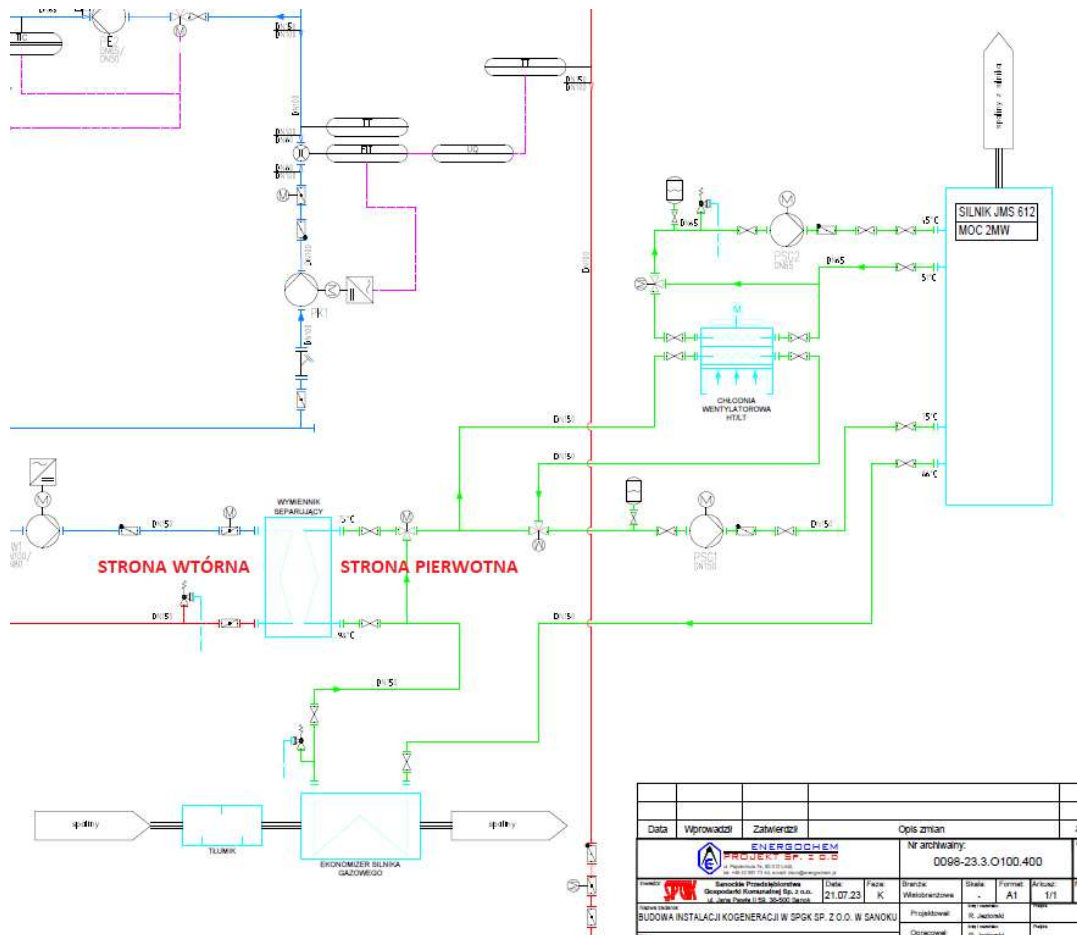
DN65
E2
DN65/DN50
DN150
DN150
TT
DN150
DN150
TT
DN150
FIT
UQ
DN150
M
PK1
DN150
spaliny z silnika
SILNIK JMS 612
MOC 2MW
DN65
PSC2
DN65
DN65
85°C
57°C
M
CHŁODNIA WENTYLATOROWA HT/LT
DN150
DN150
75°C
65°C
M
DN150
WYMIENNIK SEPARUJĄCY
70°C
M
DN150
DN150
PSC1
DN150
DN150
STRONA WTÓRNA
STRONA PIERWOTNA
DN150
90°C
DN150
DN150
spaliny
TŁUMIK
EKONOMIZER SILNIKA GAZOWEGO
spaliny
| Data | Wprowadził | Zatwierdził | Opis zmian |
|---|---|---|---|

ENERGOCHEM PROJEKT SP. Z O.O.
Nr archiwalny:
0098-23.3.O100.400
SPGK
Sanockie Przedsiębiorstwo Gospodarki Komunalnej Sp. z o.o.
ul. Jana Pawła II 59, 38-500 Sanok
Data: 21.07.23
Faza: K
Branża: Wielobranżowa
Skala: -
Format: A1
Arkusz: 1/1
BUDOWA INSTALACJI KOGENERACJI W SPGK SP. Z O.O. W SANOKU
Projektował: R. Jeziorski
Opracował: